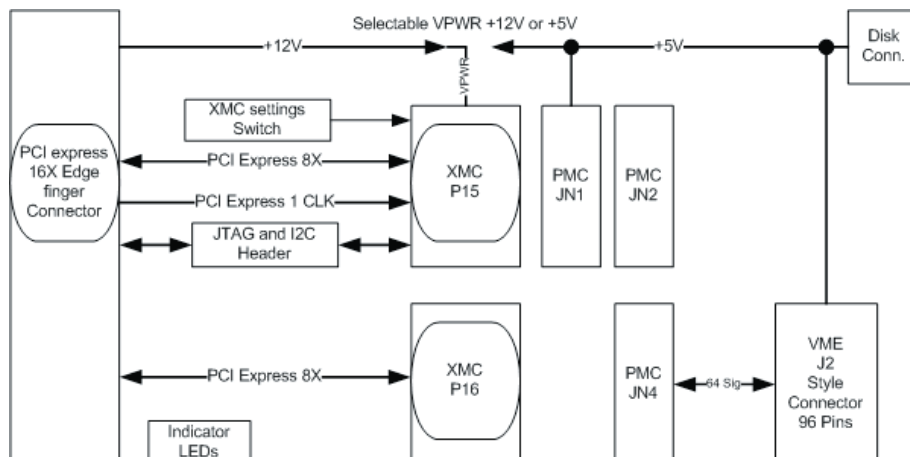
Selectable VPWR +12V or +5V

+12V

+5V

Disk Conn.

VPWR

XMC settings Switch

PCI express 16X Edge finger Connector

PCI Express 8X

PCI Express 1 CLK

XMC P15

PMC JN1

PMC JN2

JTAG and I2C Header

PCI Express 8X

XMC P16

PMC JN4

64 Sig

VME J2 Style Connector 96 Pins

Indicator LEDs